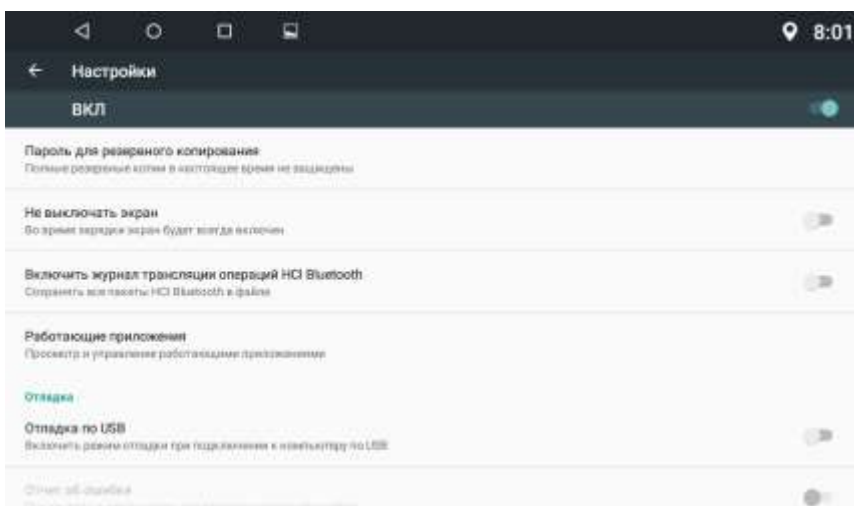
8:01

Настройки

ВКЛ

Пароль для резервного копирования
Полные резервные копии в настоящее время не защищены

Не выключать экран
Во время зарядки экран будет всегда включен

Включить журнал трансляции операций HCI Bluetooth
Сохранять все пакеты HCI Bluetooth в файле

Работающие приложения
Просмотр и управление работающими приложениями

Отладка

Отладка по USB
Включить режим отладки при подключении к компьютеру по USB

Отчет об ошибках
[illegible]